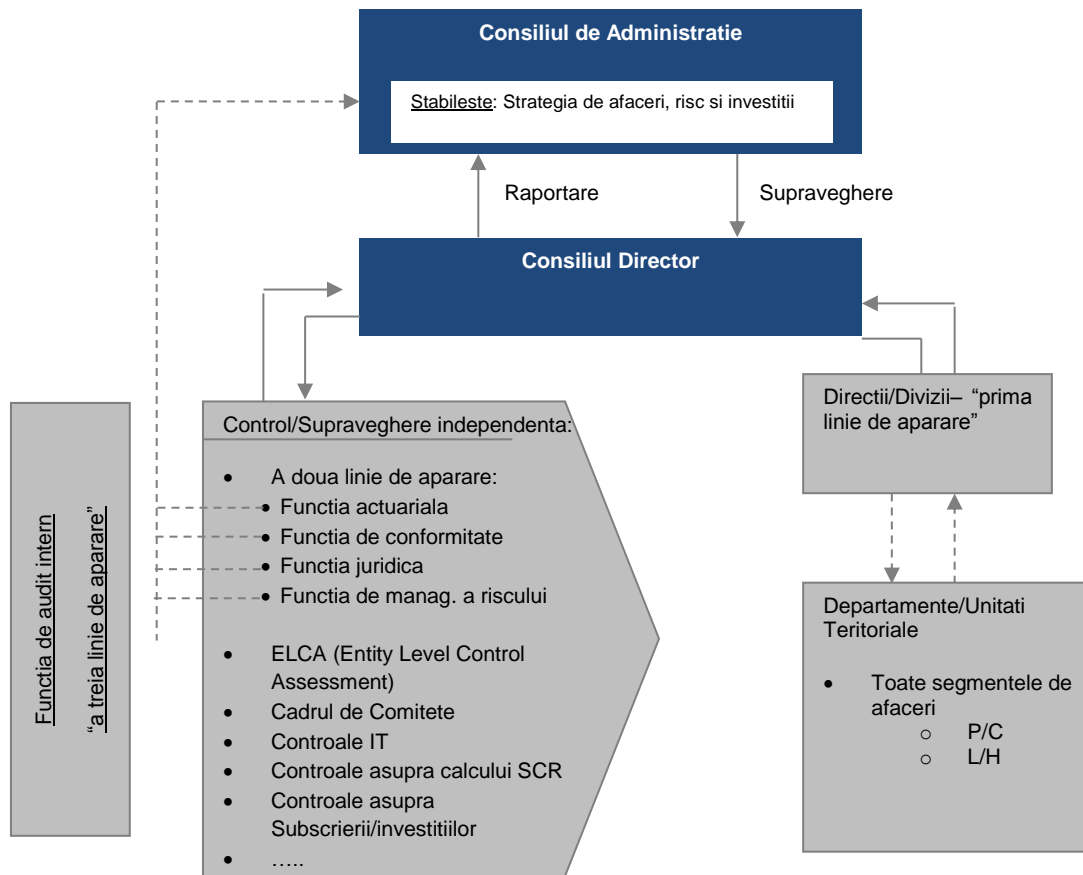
Consiliul de Administratie

Stabileste: Strategia de afaceri, risc si investitii

Raportare

Supraveghere

Consiliul Director

Functia de audit intern

"a treia linie de aparare"

Control/Supraveghere independenta:

- A doua linie de aparare:
  - Functia actuariala
  - Functia de conformitate
  - Functia juridica
  - Functia de manag. a riscului

- ELCA (Entity Level Control Assessment)
- Cadrul de Comitete
- Controale IT
- Controale asupra calcului SCR
- Controale asupra Subscrierii/investitiilor
- …..

Directii/Divizii– "prima linie de aparare"

Departamente/Unitati Teritoriale

- Toate segmentele de afaceri
  - P/C
  - L/H